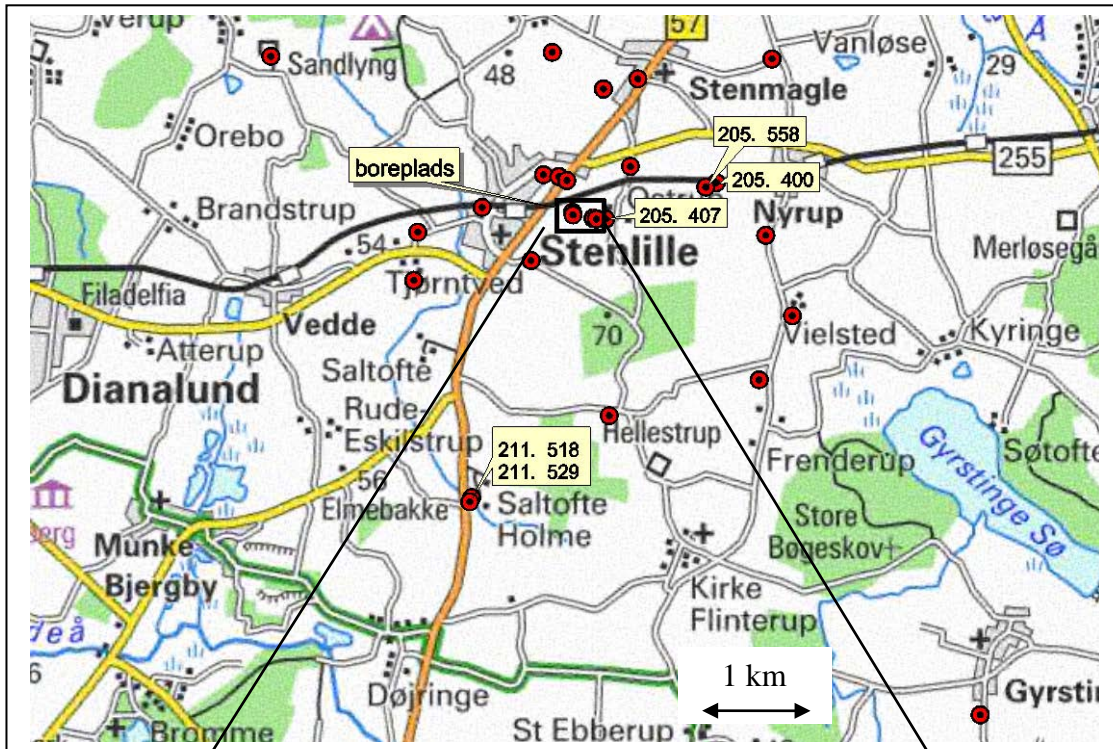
verup
57
Sandlyng
48
Vanløse
29
Stenmagle
Orebo
205. 558
255
boreplads
205. 400
Brandstrup
Østrup
Nyrup
205. 407
54
Stenlille
Merløsegå
Filadelfia
Tjørntved
Vedde
70
Vielsted
Kyringe
Atterup
Dianalund
Saltofte
Rude-
Eskilstrup
Hellestrup
Gyrstinge Sø
Søtofte
211. 518
211. 529
56
Frenderup
Elmebakke
Saltofte
Holme
Store
Bøgeskov
erg
Munke
Bjergby
Kirke
Flinterup
deå
1 km
Gyrsti
Døjringe
Bromme
St Ebberup